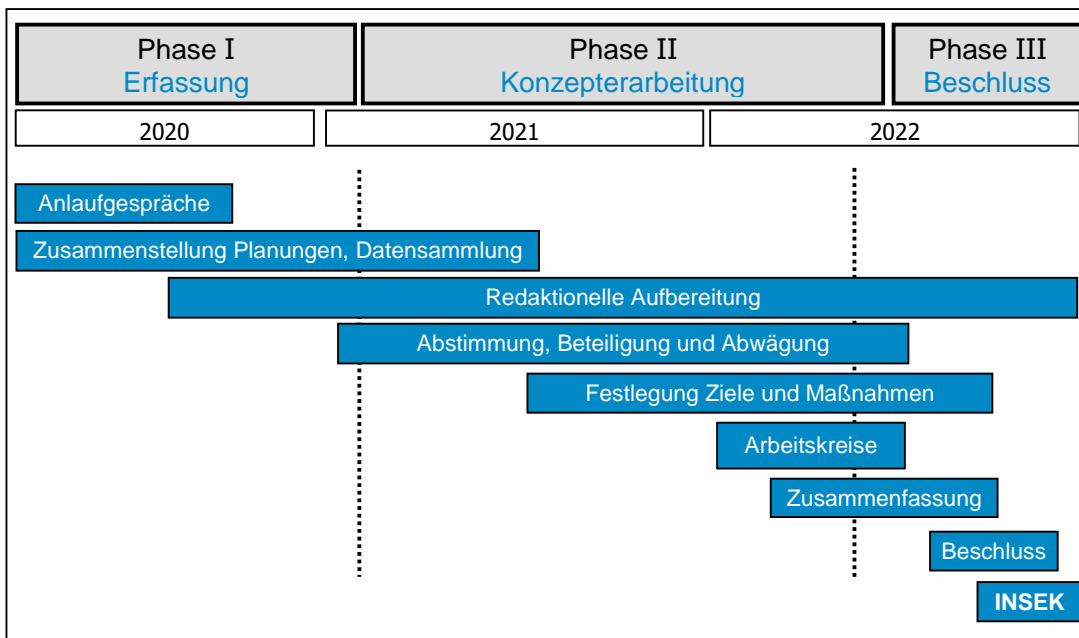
Phase I
Erfassung

Phase II
Konzepterarbeitung

Phase III
Beschluss

2020

2021

2022

Anlaufgespräche

Zusammenstellung Planungen, Datensammlung

Redaktionelle Aufbereitung

Abstimmung, Beteiligung und Abwägung

Festlegung Ziele und Maßnahmen

Arbeitskreise

Zusammenfassung

Beschluss

INSEK